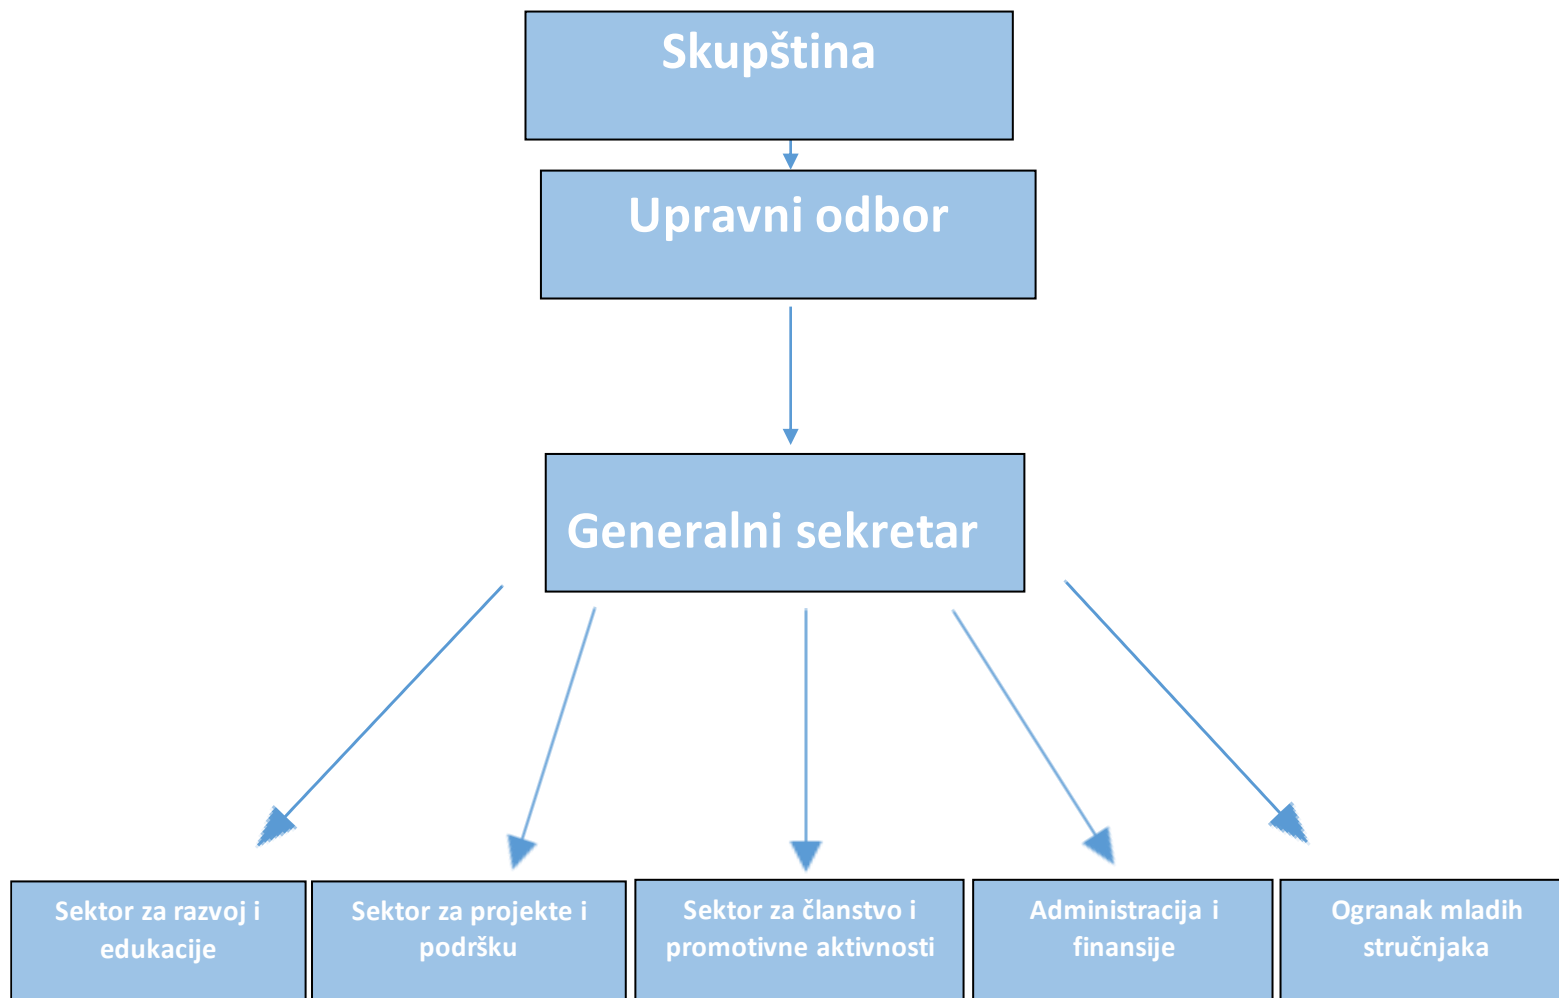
Skupština

Upravni odbor

Generalni sekretar

Sektor za razvoj i edukacije

Sektor za projekte i podršku

Sektor za članstvo i promotivne aktivnosti

Administracija i finansije

Ogranak mladih stručnjaka